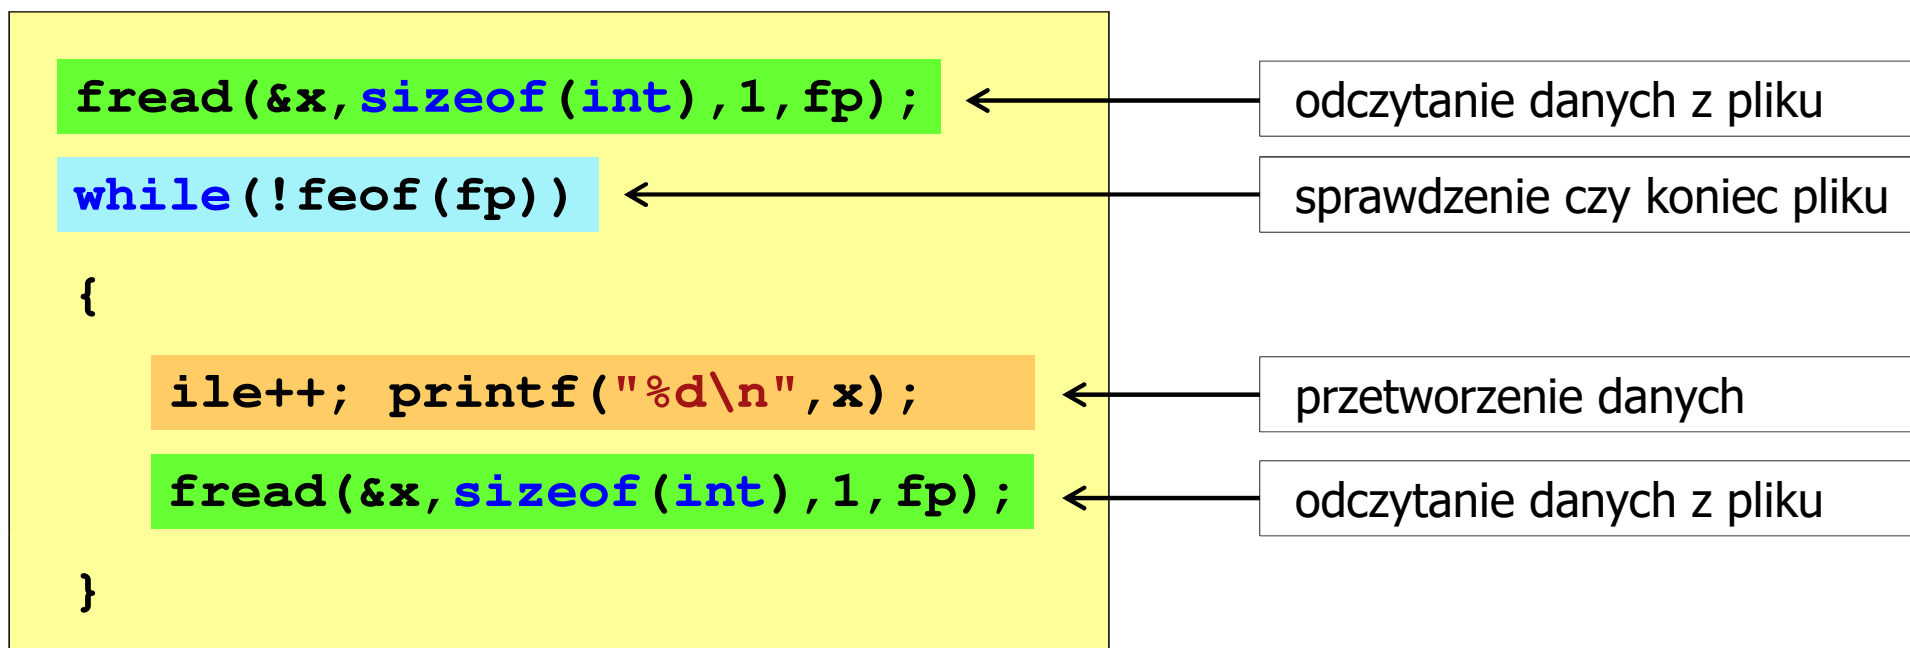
fread(&x,sizeof(int),1,fp);

while(!feof(fp))

{

ile++; printf("%d\n",x);

fread(&x,sizeof(int),1,fp);

}

odczytanie danych z pliku

sprawdzenie czy koniec pliku

przetworzenie danych

odczytanie danych z pliku